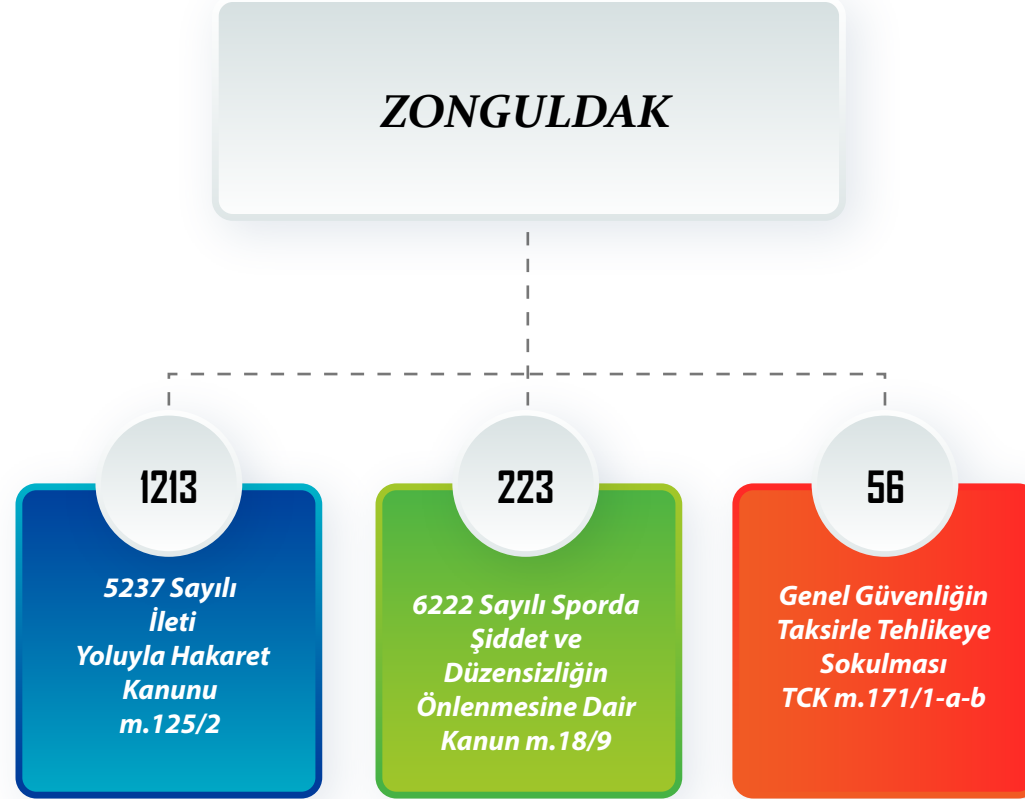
ZONGULDAK

1213

5237 Sayılı İleti Yoluyla Hakaret Kanunu m.125/2

223

6222 Sayılı Sporda Şiddet ve Düzensizliğin Önlenmesine Dair Kanun m.18/9

56

Genel Güvenliğin Taksirle Tehlikeye Sokulması TCK m.171/1-a-b